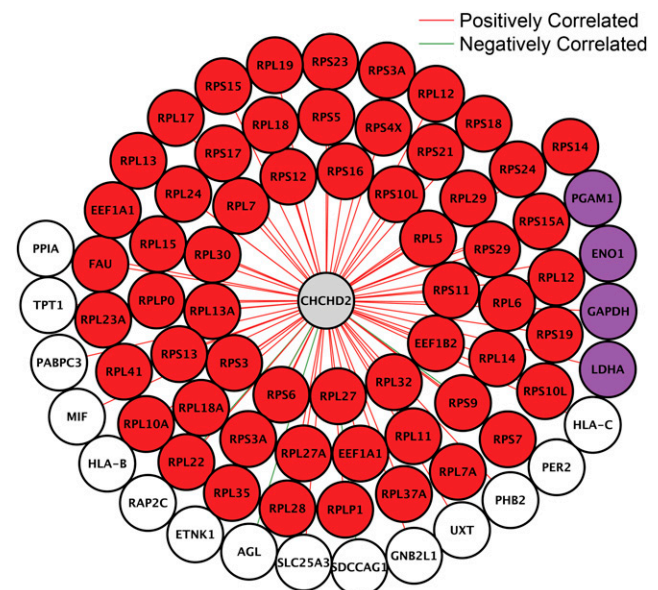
Positively Correlated
Negatively Correlated

RPL19
RPS23
RPS3A
RPS15
RPL12
RPL17
RPL18
RPS5
RPS4X
RPS18
RPL13
RPS17
RPS21
RPS24
RPS14
RPS12
RPS16
RPL24
EEF1A1
RPL7
RPS10L
RPL29
PGAM1
RPS15A
PPIA
RPL15
RPL30
RPL5
RPS29
FAU
ENO1
RPL12
CHCHD2
RPS11
TPT1
RPLP0
RPL6
RPL13A
RPL23A
GAPDH
RPS19
EEF1B2
PABPC3
RPS13
RPS3
RPL14
RPL41
LDHA
RPL32
RPS10L
RPS6
RPL27
RPL18A
RPS9
MIF
RPL10A
HLA-C
RPS7
RPS3A
RPL11
RPL27A
EEF1A1
HLA-B
RPL22
PER2
RPL7A
RPL35
RPL37A
PHB2
RPL28
RPLP1
RAP2C
UXT
ETNK1
GNB2L1
AGL
SLC25A3
SDCCAG1